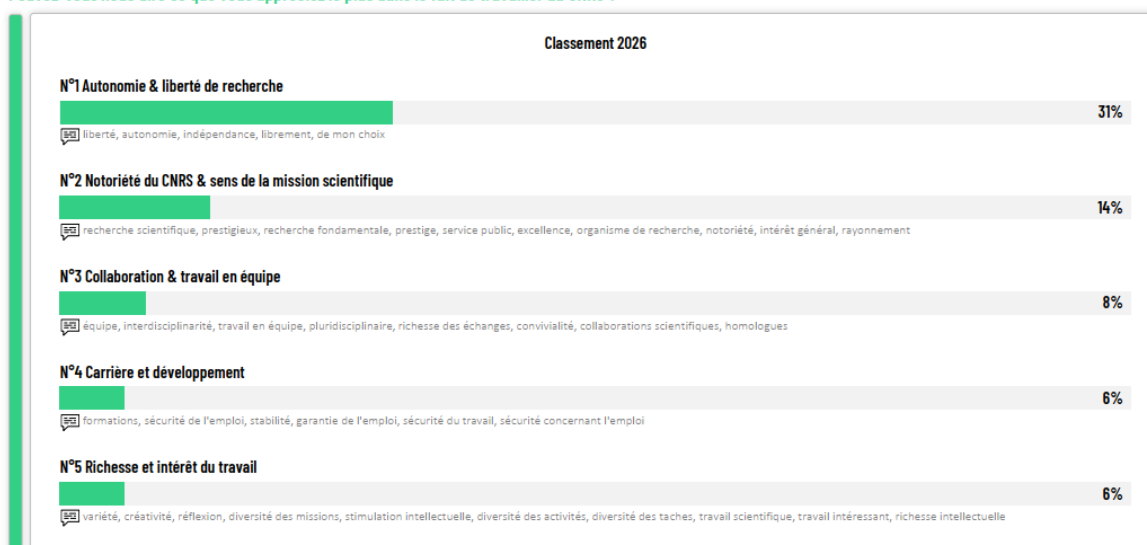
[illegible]

Classement 2026

N°1 Autonomie & liberté de recherche

31%

liberté, autonomie, indépendance, librement, de mon choix

N°2 Notoriété du CNRS & sens de la mission scientifique

14%

recherche scientifique, prestigieux, recherche fondamentale, prestige, service public, excellence, organisme de recherche, notoriété, intérêt général, rayonnement

N°3 Collaboration & travail en équipe

8%

équipe, interdisciplinarité, travail en équipe, pluridisciplinaire, richesse des échanges, convivialité, collaborations scientifiques, homologues

N°4 Carrière et développement

6%

formations, sécurité de l'emploi, stabilité, garantie de l'emploi, sécurité du travail, sécurité concernant l'emploi

N°5 Richesse et intérêt du travail

6%

variété, créativité, réflexion, diversité des missions, stimulation intellectuelle, diversité des activités, diversité des taches, travail scientifique, travail intéressant, richesse intellectuelle